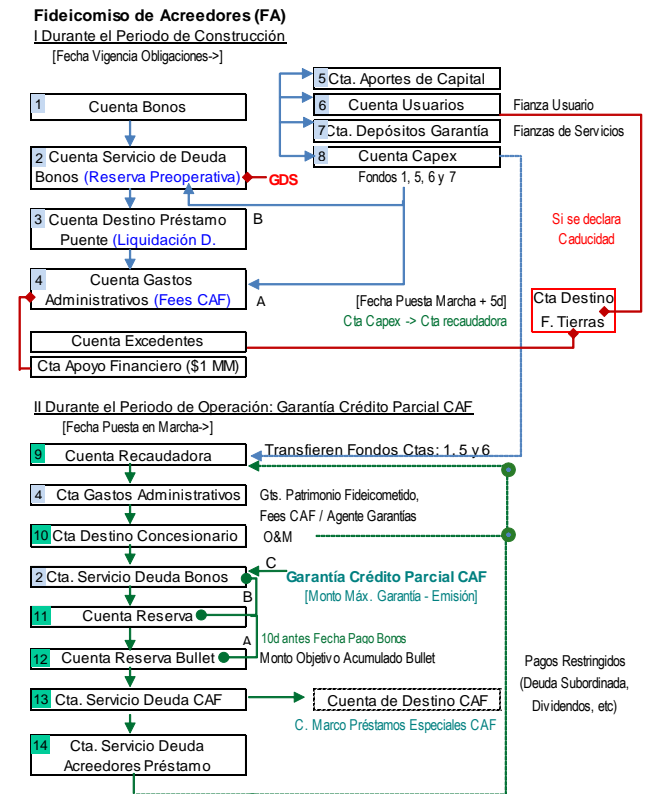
Fideicomiso de Acreedores (FA)
I Durante el Periodo de Construcción
[Fecha Vigencia Obligaciones->]

1 Cuenta Bonos

2 Cuenta Servicio de Deuda Bonos (Reserva Preoperativa) GDS

3 Cuenta Destino Préstamo Puente (Liquidación D.

B

4 Cuenta Gastos Administrativos (Fees CAF)

A

5 Cta. Aportes de Capital

6 Cuenta Usuarios

Fianza Usuario

7 Cta. Depósitos Garantía

Fianzas de Servicios

8 Cuenta Capex

Fondos 1, 5, 6 y 7

Si se declara Caducidad

[Fecha Puesta Marcha + 5d]
Cta Capex -> Cta recaudadora

Cta Destino F. Tierras

Cuenta Excedentes

Cta Apoyo Financiero ($1 MM)

II Durante el Periodo de Operación: Garantía Crédito Parcial CAF
[Fecha Puesta en Marcha->]

9 Cuenta Recaudadora

Transfieren Fondos Ctas: 1, 5 y 6

4 Cta Gastos Administrativos

Gts. Patrimonio Fideicometido, Fees CAF / Agente Garantías

10 Cta Destino Concesionario

O&M

2 Cta. Servicio Deuda Bonos

C

Garantía Crédito Parcial CAF
[Monto Máx. Garantía - Emisión]

B

11 Cuenta Reserva

A

10d antes Fecha Pago Bonos

12 Cuenta Reserva Bullet

Monto Objetivo Acumulado Bullet

Pagos Restringidos (Deuda Subordinada, Dividendos, etc)

13 Cta. Servicio Deuda CAF

Cuenta de Destino CAF

C. Marco Préstamos Especiales CAF

14 Cta. Servicio Deuda Acreedores Préstamo